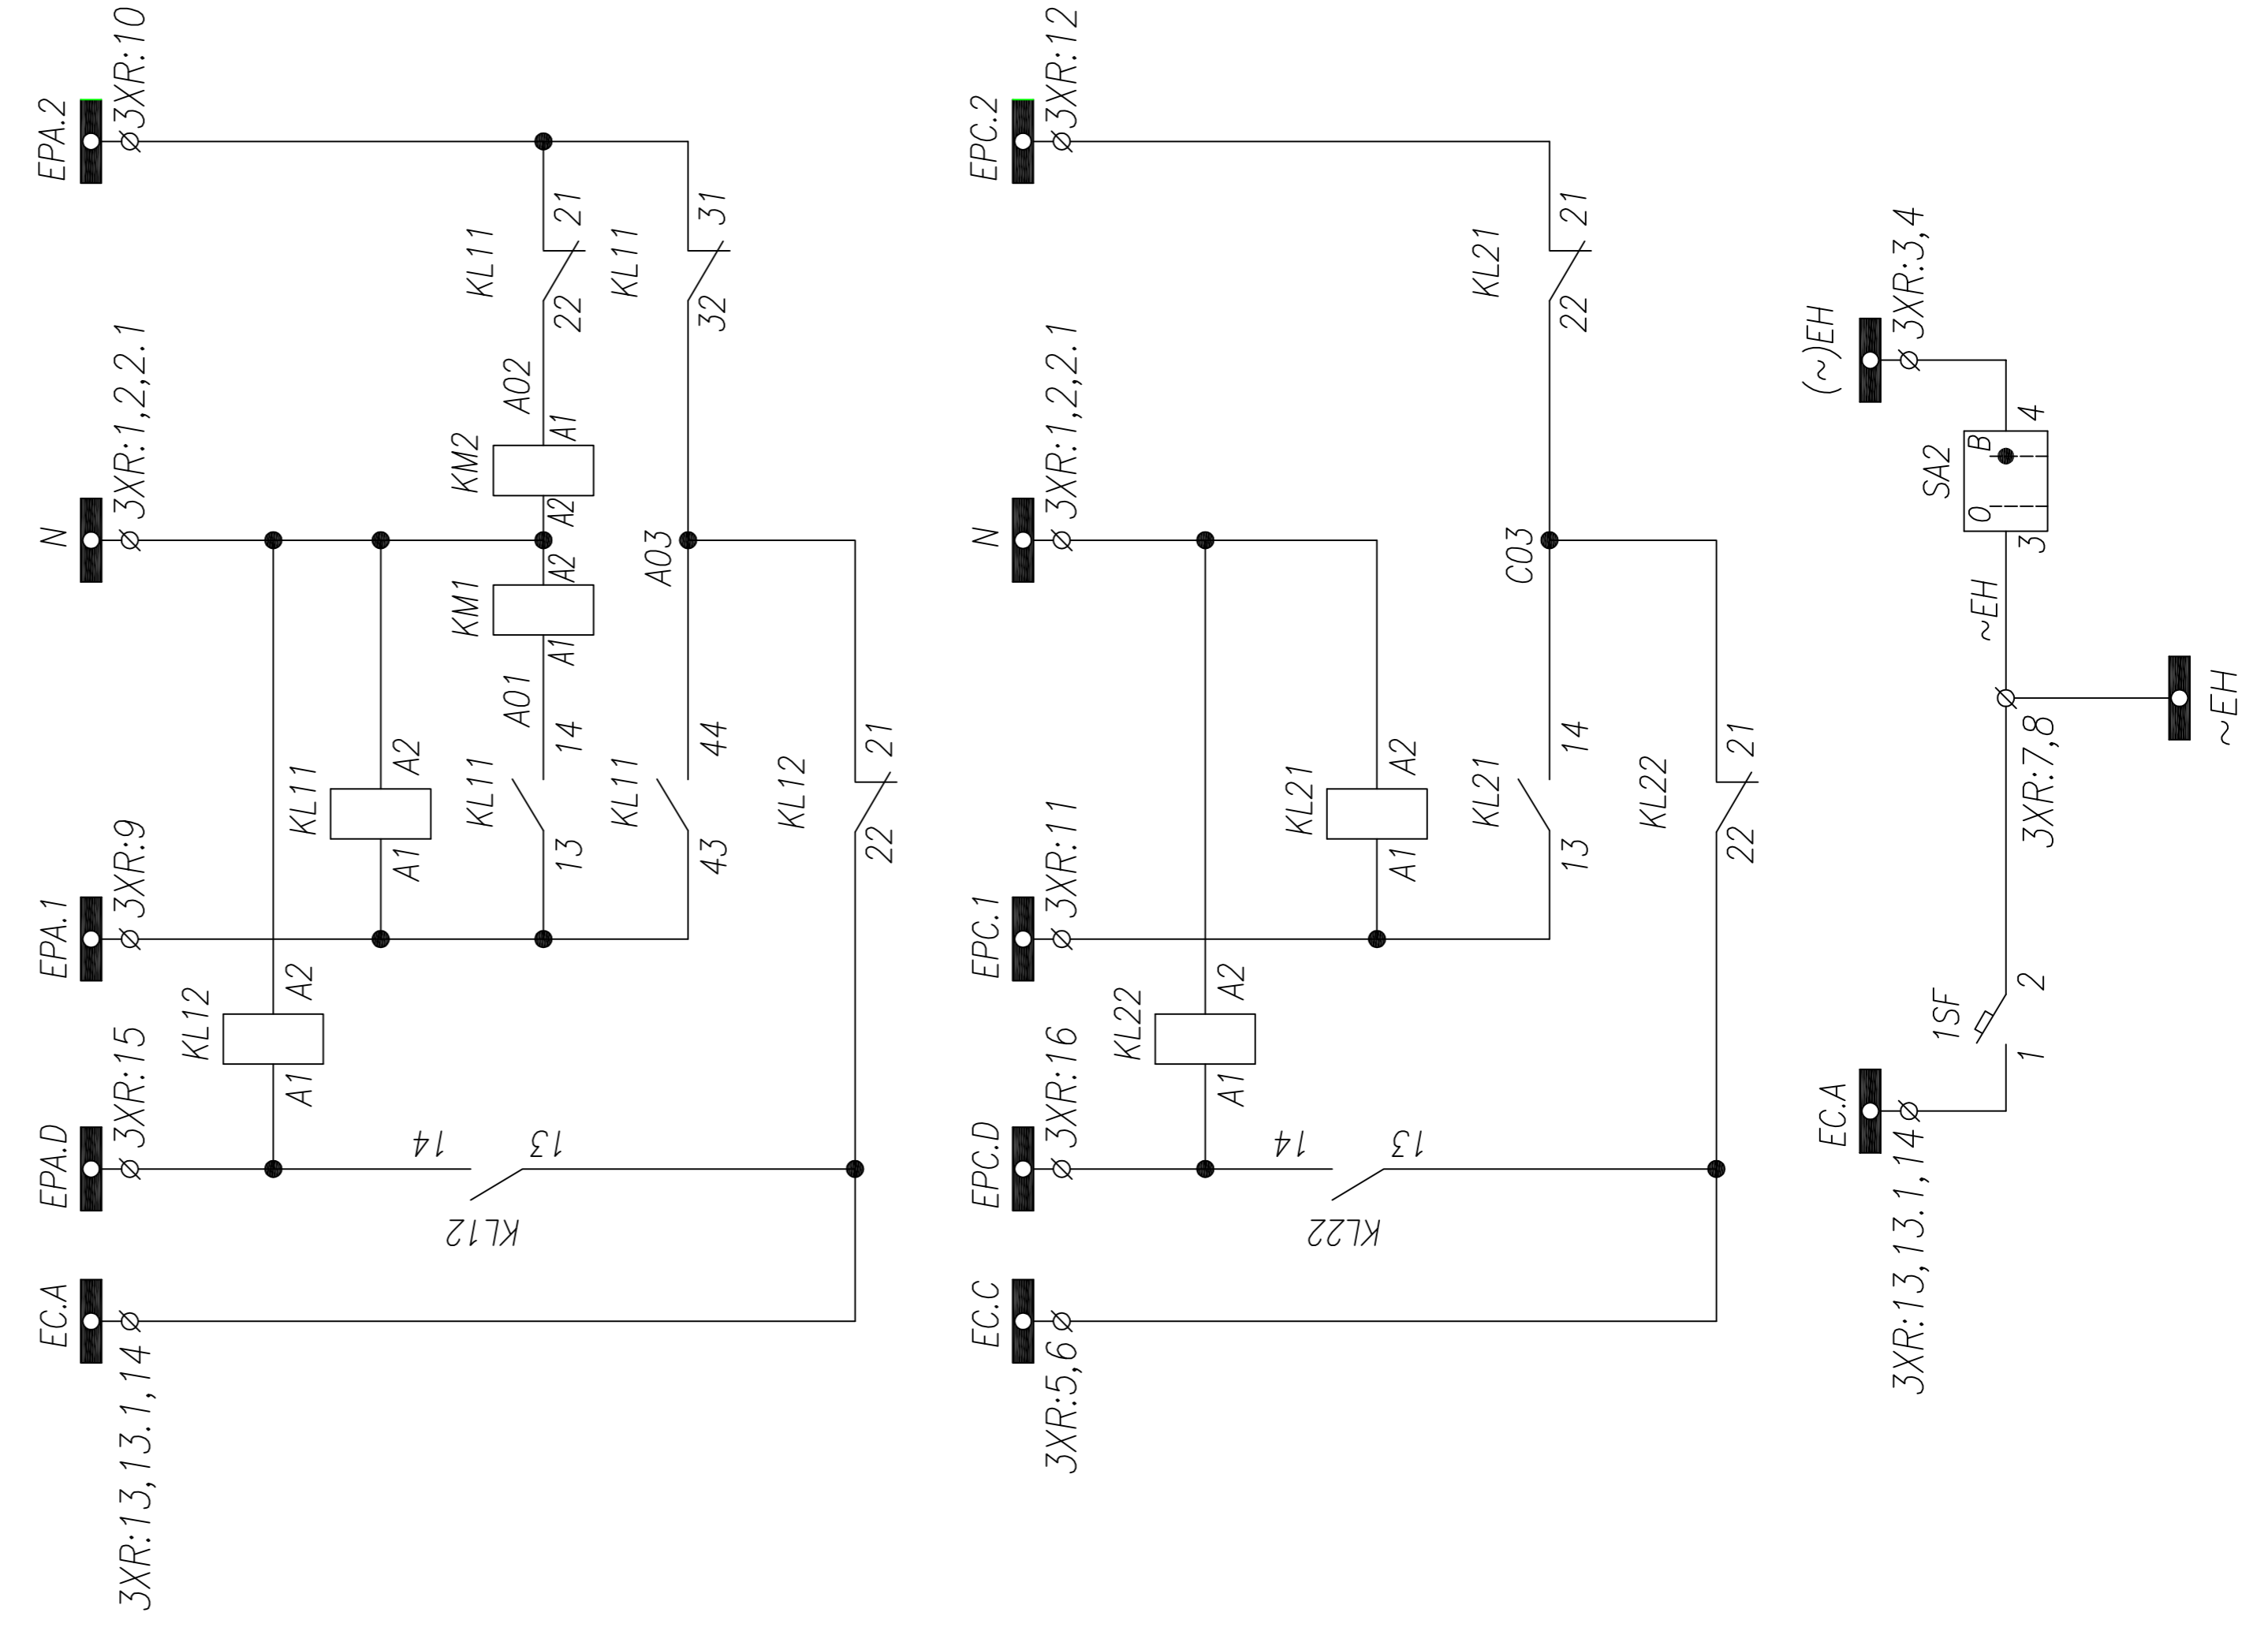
EPA.2
3XR:10
KL11
21
22
KL11
31
32
N
3XR:1,2,2.1
A02
KM2
A1
A2
KM1
A2
A1
A01
A03
KL11
A2
A1
KL11
14
13
KL11
44
43
KL12
21
22
EPA.1
3XR:9
KL12
A2
A1
EPA.D
3XR:15
14
13
KL12
EC.A
3XR:13,13.1,14

EPC.2
3XR:12
KL21
21
22
N
3XR:1,2,2.1
C03
KL21
A2
A1
KL21
14
13
KL22
21
22
EPC.1
3XR:11
KL22
A2
A1
EPC.D
3XR:16
14
13
KL22
EC.C
3XR:5,6

(~)EH
3XR:3,4
SA2
4
B
0
3
~EH
~EH
3XR:7,8
1SF
2
1
EC.A
3XR:13,13.1,14